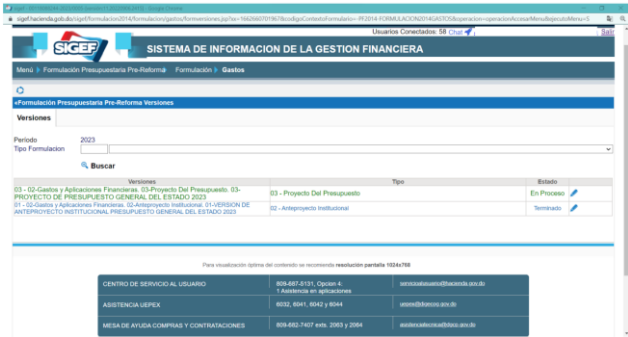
sigef.hacienda.gob.do/sigef/formulacion2014/formulacion/gastos/formversiones.jsp?sv=1662660701967&codigoContextoFormulario=-PF2014-FORMULACION2014GASTOS&operacion=operacionAccesarMenu&ejecutoMenu=S

Usuarios Conectados: 58 Chat

Salir

SIGEF

SISTEMA DE INFORMACION DE LA GESTION FINANCIERA

Menú ▸ Formulación Presupuestaria Pre-Reforma ▸ Formulación ▸ Gastos

«Formulación Presupuestaria Pre-Reforma Versiones

Versiones

Periodo 2023
Tipo Formulacion

Buscar

| Versiones | Tipo | Estado | |
|---|---|---|---|
| 03 - 02-Gastos y Aplicaciones Financieras. 03-Proyecto Del Presupuesto. 03-PROYECTO DE PRESUPUESTO GENERAL DEL ESTADO 2023 | 03 - Proyecto Del Presupuesto | En Proceso | |
| 01 - 02-Gastos y Aplicaciones Financieras. 02-Anteproyecto Institucional. 01-VERSION DE ANTEPROYECTO INSTITUCIONAL PRESUPUESTO GENERAL DEL ESTADO 2023 | 02 - Anteproyecto Institucional | Terminado | |

Para visualización óptima del contenido se recomienda resolución pantalla 1024x768

| | | |
|---|---|---|
| CENTRO DE SERVICIO AL USUARIO | 809-687-5131, Opcion 4: 1 Asistencia en aplicaciones | serviciosalusuario@hacienda.gov.do |
| ASISTENCIA UEPEX | 6032, 6041, 6042 y 6044 | uepex@digecog.gov.do |
| MESA DE AYUDA COMPRAS Y CONTRATACIONES | 809-682-7407 exts. 2063 y 2064 | asistenciatecnica@dgcp.gov.do |